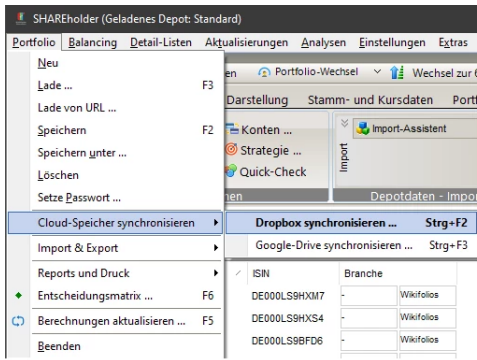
SHAREholder (Geladenes Depot: Standard)

Portfolio Balancing Detail-Listen Aktualisierungen Analysen Einstellungen Extras

Neu
Lade ... F3
Lade von URL ...
Speichern F2
Speichern unter ...
Löschen
Setze Passwort ...
Cloud-Speicher synchronisieren
Import & Export
Reports und Druck
Entscheidungsmatrix ... F6
Berechnungen aktualisieren ... F5
Beenden

en
Portfolio-Wechsel
Wechsel zur
Darstellung Stamm- und Kursdaten Port
Konten ...
Strategie ...
Quick-Check
Import
Import-Assistent
hen
Depotdaten - Impo

Dropbox synchronisieren ... Strg+F2
Google-Drive synchronisieren ... Strg+F3

| ISIN | Branche | |
|---|---|---|
| DE000LS9HXM7 | - | Wikifolios |
| DE000LS9HXS4 | - | Wikifolios |
| DE000LS9BFD6 | - | Wikifolios |